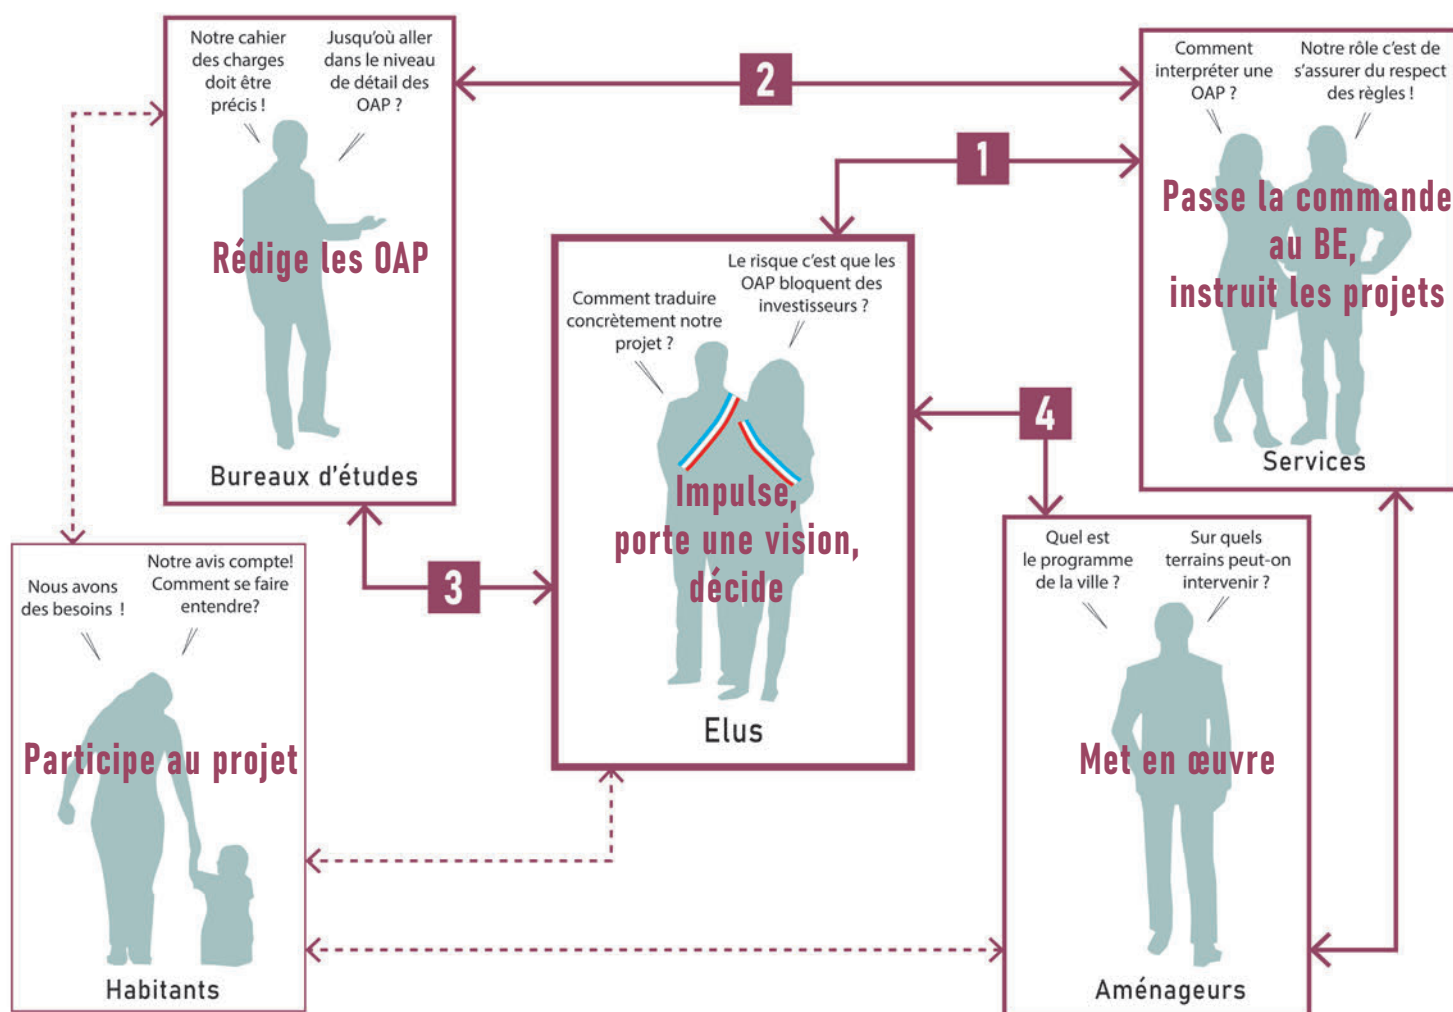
Notre cahier des charges doit être précis !

Jusqu'où aller dans le niveau de détail des OAP ?

Rédige les OAP

Bureaux d'études

2

Comment interpréter une OAP ?

Notre rôle c'est de s'assurer du respect des règles !

Passe la commande au BE, instruit les projets

Services

1

Comment traduire concrètement notre projet ?

Le risque c'est que les OAP bloquent des investisseurs ?

Impulse, porte une vision, décide

Elus

4

3

Nous avons des besoins !

Notre avis compte! Comment se faire entendre?

Participe au projet

Habitants

Quel est le programme de la ville ?

Sur quels terrains peut-on intervenir ?

Met en œuvre

Aménageurs